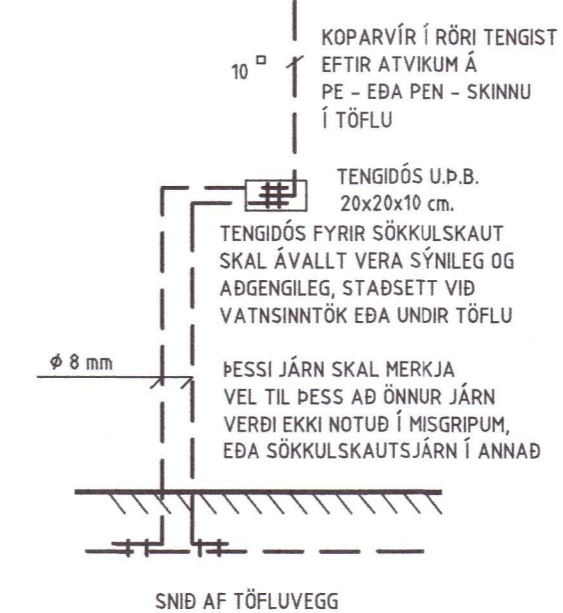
KOPARVÍR Í RÖRI TENGIST EFTIR ATVIKUM Á PE - EÐA PEN - SKINNU Í TÖFLU

10 □

TENGIDÓS U.Þ.B. 20x20x10 cm.

TENGIDÓS FYRIR SÖKKULSKAUT SKAL ÁVALLT VERA SÝNILEG OG AÐGENGILEG, STAÐSETT VIÐ VATNSINNTÖK EÐA UNDIR TÖFLU

$\phi$ 8 mm

ÞESSI JÁRN SKAL MERKJA VEL TIL ÞESS AÐ ÖNNUR JÁRN VERÐI EKKI NOTUÐ Í MISGRIPUM, EÐA SÖKKULSKAUTSJÁRN Í ANNAÐ

SNIÐ AF TÖFLUVEGG